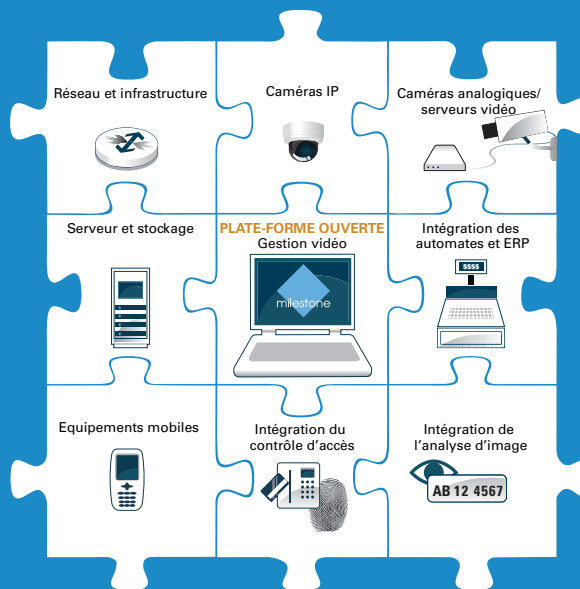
Réseau et infrastructure

Caméras IP

Caméras analogiques/ serveurs vidéo

Serveur et stockage

PLATE-FORME OUVERTE
Gestion vidéo

milestone

Intégration des automates et ERP

$$$$

Equipements mobiles

Intégration du contrôle d'accès

Intégration de l'analyse d'image

AB 12 4567